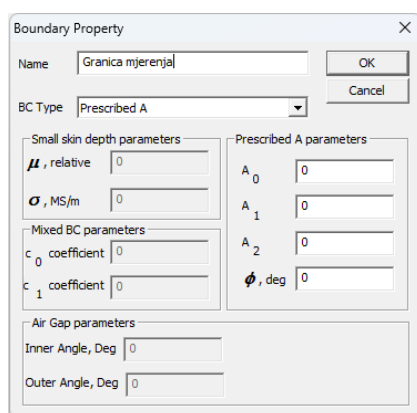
Boundary Property
×

Name Granica mjerenja
OK
Cancel

BC Type Prescribed A

Small skin depth parameters
$\mu$, relative 0
$\sigma$, MS/m 0

Mixed BC parameters
$c_0$ coefficient 0
$c_1$ coefficient 0

Prescribed A parameters
$A_0$ 0
$A_1$ 0
$A_2$ 0
$\phi$, deg 0

Air Gap parameters
Inner Angle, Deg 0
Outer Angle, Deg 0